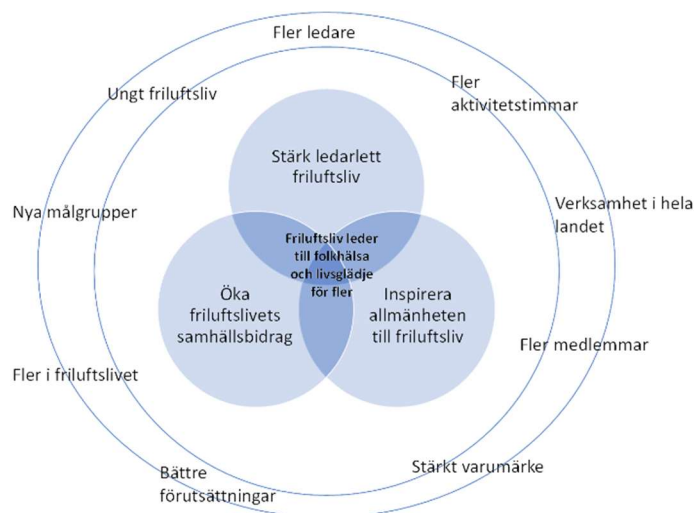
Fler ledare

Ungt friluftsliv

Fler aktivitetstimmar

Stärk ledarlett friluftsliv

Nya målgrupper

Verksamhet i hela landet

Friluftsliv leder till folkhälsa och livsglädje för fler

Öka friluftslivets samhällsbidrag

Inspirera allmänheten till friluftsliv

Fler medlemmar

Fler i friluftslivet

Bättre förutsättningar

Stärkt varumärke